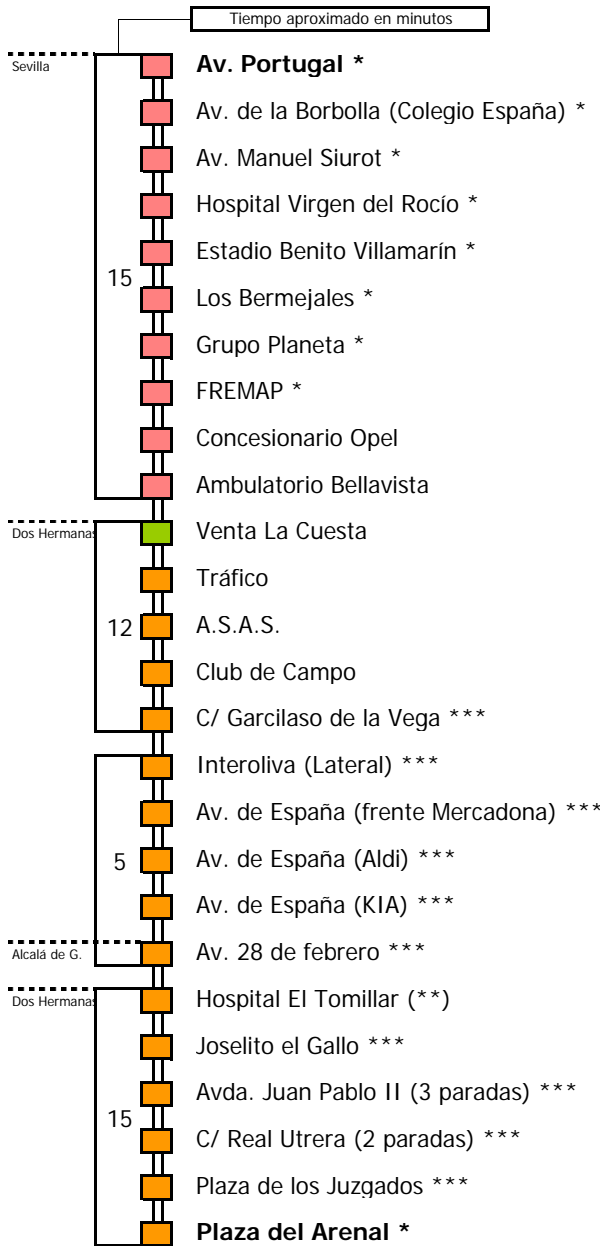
Tiempo aproximado en minutos

Sevilla

15

Av. Portugal *
Av. de la Borbolla (Colegio España) *
Av. Manuel Siurot *
Hospital Virgen del Rocío *
Estadio Benito Villamarín *
Los Bermejales *
Grupo Planeta *
FREMAP *
Concesionario Opel
Ambulatorio Bellavista

Dos Hermanas

12

Venta La Cuesta
Tráfico
A.S.A.S.
Club de Campo
C/ Garcilaso de la Vega ***

5

Interoliva (Lateral) ***
Av. de España (frente Mercadona) ***
Av. de España (Aldi) ***
Av. de España (KIA) ***

Alcalá de G.

Av. 28 de febrero ***

Dos Hermanas

15

Hospital El Tomillar (**)
Joselito el Gallo ***
Avda. Juan Pablo II (3 paradas) ***
C/ Real Utrera (2 paradas) ***
Plaza de los Juzgados ***
Plaza del Arenal *